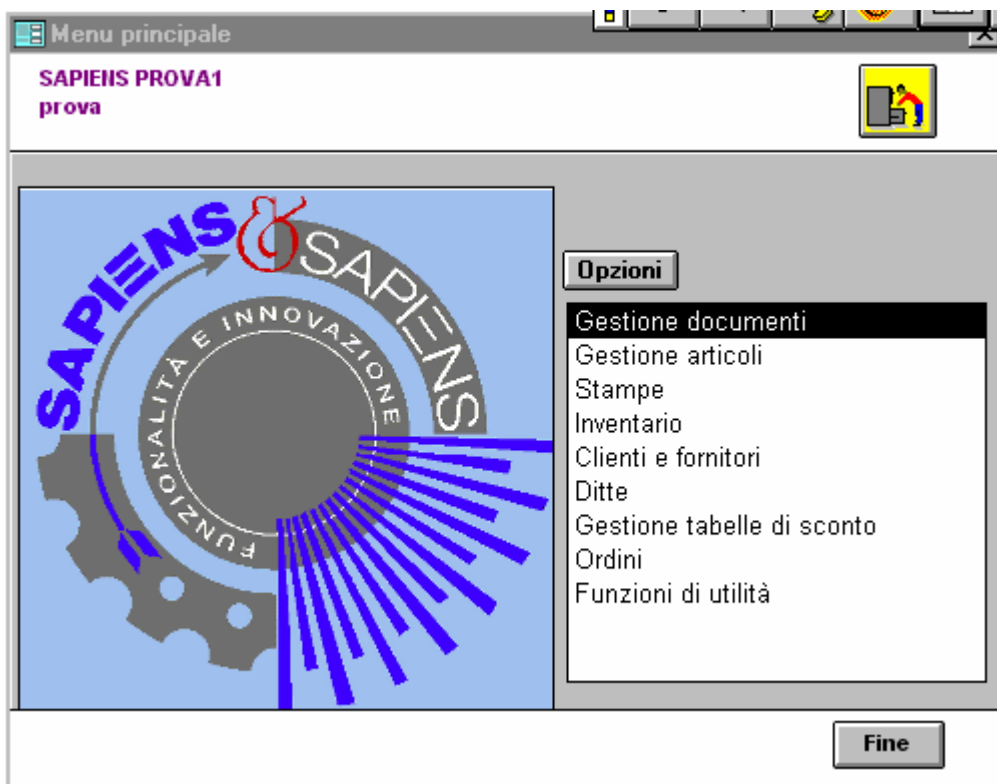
Menu principale

SAPIENS PROVA1
prova

SAPIENS & SAPIENS
FUNZIONALITÀ E INNOVAZIONE

Opzioni

Gestione documenti
Gestione articoli
Stampe
Inventario
Clienti e fornitori
Ditte
Gestione tabelle di sconto
Ordini
Funzioni di utilità

Fine